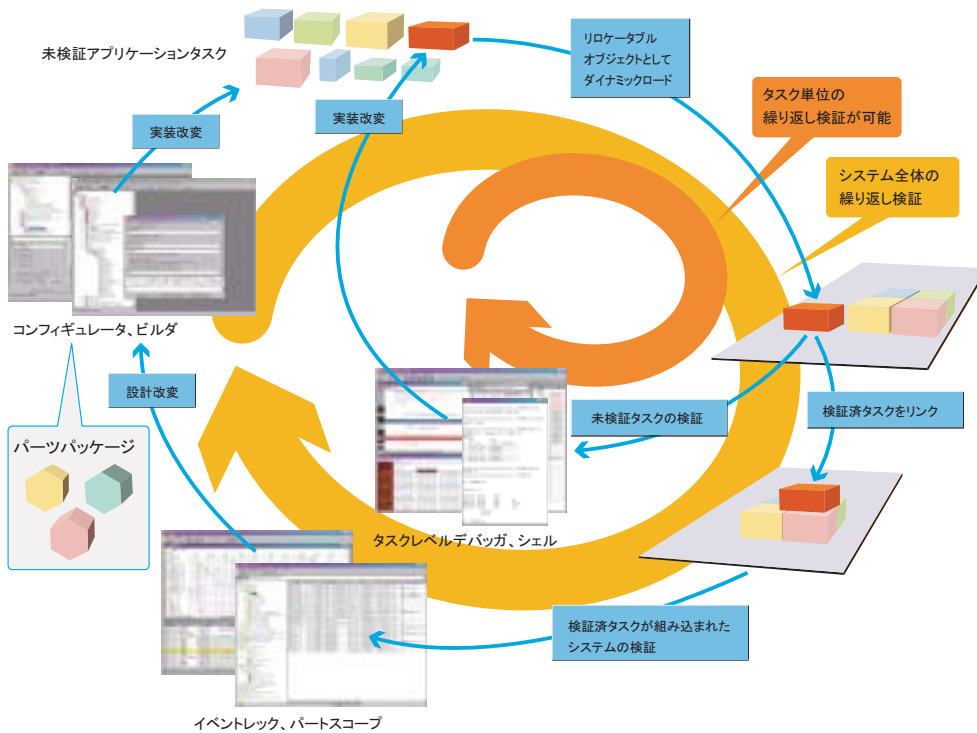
未検証アプリケーションタスク

リロケータブルオブジェクトとしてダイナミックロード

タスク単位の繰り返し検証が可能

システム全体の繰り返し検証

実装改変

実装改変

コンフィギュレータ、ビルダ

設計改変

パーツパッケージ

未検証タスクの検証

検証済タスクをリンク

タスクレベルデバッガ、シェル

検証済タスクが組み込まれたシステムの検証

イベントレック、パートスコープ